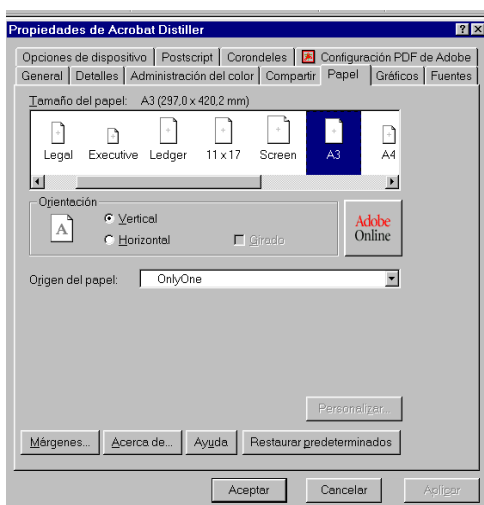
Propiedades de Acrobat Distiller

? X

Opciones de dispositivo | Postscript | Corondeles | Configuración PDF de Adobe

General | Detalles | Administración del color | Compartir | Papel | Gráficos | Fuentes

Tamaño del papel: A3 (297,0 x 420,2 mm)

Legal | Executive | Ledger | 11 x 17 | Screen | A3 | A4

Orientación

A

Vertical

Horizontal

Girado

Adobe Online

Origen del papel: OnlyOne

Personalizar...

Márgenes... | Acerca de... | Ayuda | Restaurar predeterminados

Aceptar | Cancelar | Aplicar